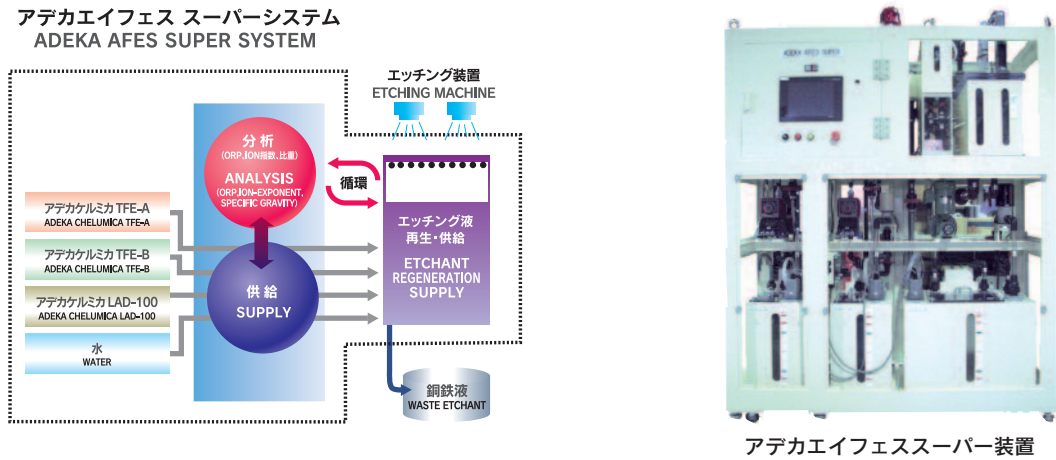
アデカエイフェス スーパーシステム
ADEKA AFES SUPER SYSTEM

エッチング装置
ETCHING MACHINE

分析
(ORP, ION指数, 比重)
ANALYSIS
(ORP, ION-EXPONENT, SPECIFIC GRAVITY)

循環

アデカケルミカ TFE-A
ADEKA CHELUMICA TFE-A

アデカケルミカ TFE-B
ADEKA CHELUMICA TFE-B

アデカケルミカ LAD-100
ADEKA CHELUMICA LAD-100

水
WATER

供給
SUPPLY

エッチング液
再生・供給
ETCHANT
REGENERATION
SUPPLY

銅鉄液
WASTE ETCHANT

ADEKA AFES SUPER

アデカエイフェススーパー装置